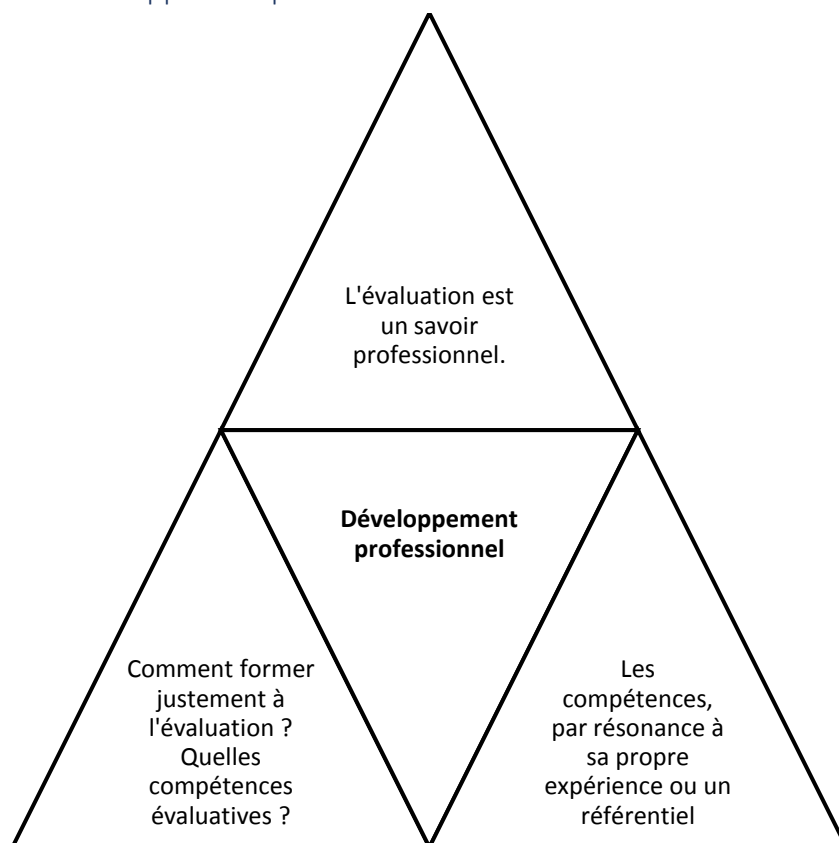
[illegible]

L'évaluation est un savoir professionnel.

**Développement professionnel**

Comment former justement à l'évaluation ? Quelles compétences évaluatives ?

Les compétences, par résonance à sa propre expérience ou un référentiel